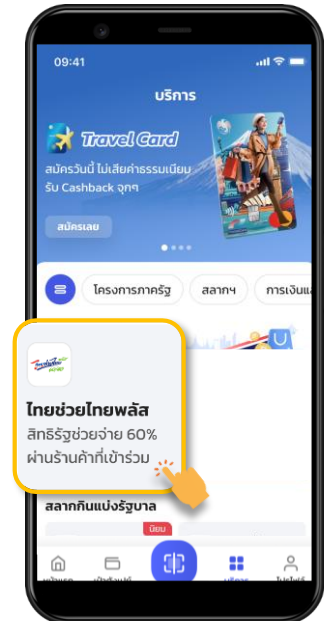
09:41

บริการ

Travel Card

สมัครวันนี้ ไม่เสียค่าธรรมเนียม รับ Cashback จุกๆ

สมัครเลย

โครงการภาครัฐ

สลากฯ

การเงินแ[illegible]

ไทยช่วยไทยพลัส

สิทธิรัฐช่วยจ่าย 60% ผ่านร้านค้าที่เข้าร่วม

สลากกินแบ่งรัฐบาล

นิยม

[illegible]

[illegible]

บริการ

โปรไฟล์